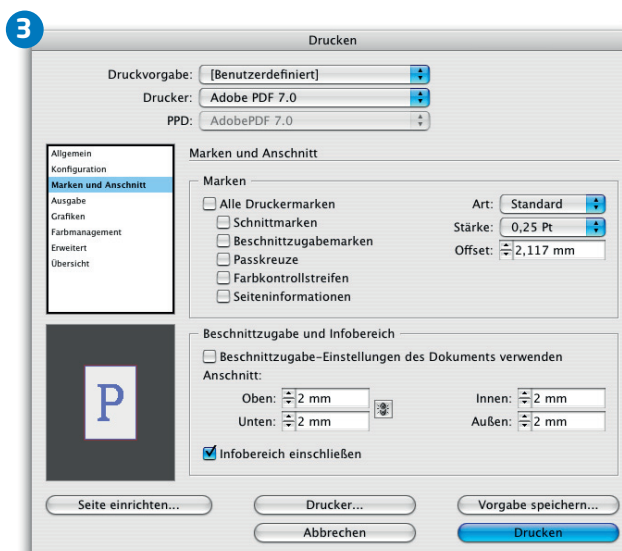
3

Drucken

Druckvorgabe: [Benutzerdefiniert]
Drucker: Adobe PDF 7.0
PPD: AdobePDF 7.0

Allgemein
Konfiguration
Marken und Anschnitt
Ausgabe
Grafiken
Farbmanagement
Erweitert
Übersicht

Marken und Anschnitt

Marken
Alle Druckermarken
Schnittmarken
Beschnittzugabemarken
Passkreuze
Farbkontrollstreifen
Seiteninformationen

Art: Standard
Stärke: 0,25 Pt
Offset: 2,117 mm

P

Beschnittzugabe und Infobereich
Beschnittzugabe-Einstellungen des Dokuments verwenden
Anschnitt:
Oben: 2 mm
Unten: 2 mm
Innen: 2 mm
Außen: 2 mm

Infobereich einschließen

Seite einrichten...
Drucker...
Vorgabe speichern...
Abbrechen
Drucken